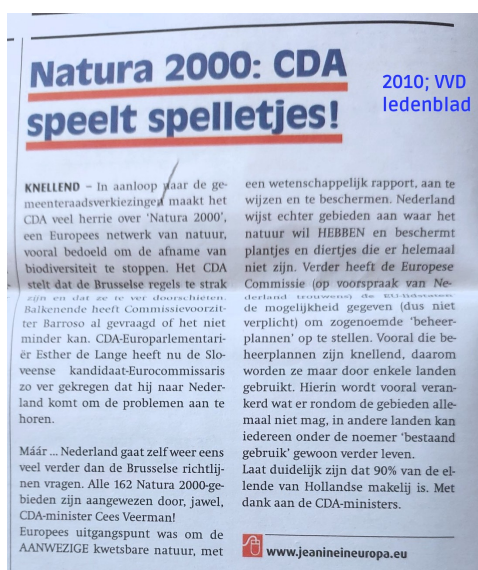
Natura 2000: CDA speelt spelletjes!

2010; VVD ledenblad

KNELLEND – In aanloop naar de gemeenteraadsverkiezingen maakt het CDA veel herrie over 'Natura 2000', een Europees netwerk van natuur, vooral bedoeld om de afname van biodiversiteit te stoppen. Het CDA stelt dat de Brusselse regels te strak zijn en dat ze te ver doorschieten. Balkenende heeft Commissievoorzitter Barroso al gevraagd of het niet minder kan. CDA-Europarlementariër Esther de Lange heeft nu de Sloveense kandidaat-Eurocommissaris zo ver gekregen dat hij naar Nederland komt om de problemen aan te horen.

Máár ... Nederland gaat zelf weer eens veel verder dan de Brusselse richtlijnen vragen. Alle 162 Natura 2000-gebieden zijn aangewezen door, jawel, CDA-minister Cees Veerman!
Europees uitgangspunt was om de AANWEZIGE kwetsbare natuur, met een wetenschappelijk rapport, aan te wijzen en te beschermen. Nederland wijst echter gebieden aan waar het natuur wil HEBBEN en beschermt plantjes en diertjes die er helemaal niet zijn. Verder heeft de Europese Commissie (op voorspraak van Nederland trouwens) de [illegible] de mogelijkheid gegeven (dus niet verplicht) om zogenoemde 'beheerplannen' op te stellen. Vooral die beheerplannen zijn knellend, daarom worden ze maar door enkele landen gebruikt. Hierin wordt vooral verankerd wat er rondom de gebieden allemaal niet mag, in andere landen kan iedereen onder de noemer 'bestaand gebruik' gewoon verder leven.
Laat duidelijk zijn dat 90% van de ellende van Hollandse makelij is. Met dank aan de CDA-ministers.

www.jeanineineuropa.eu